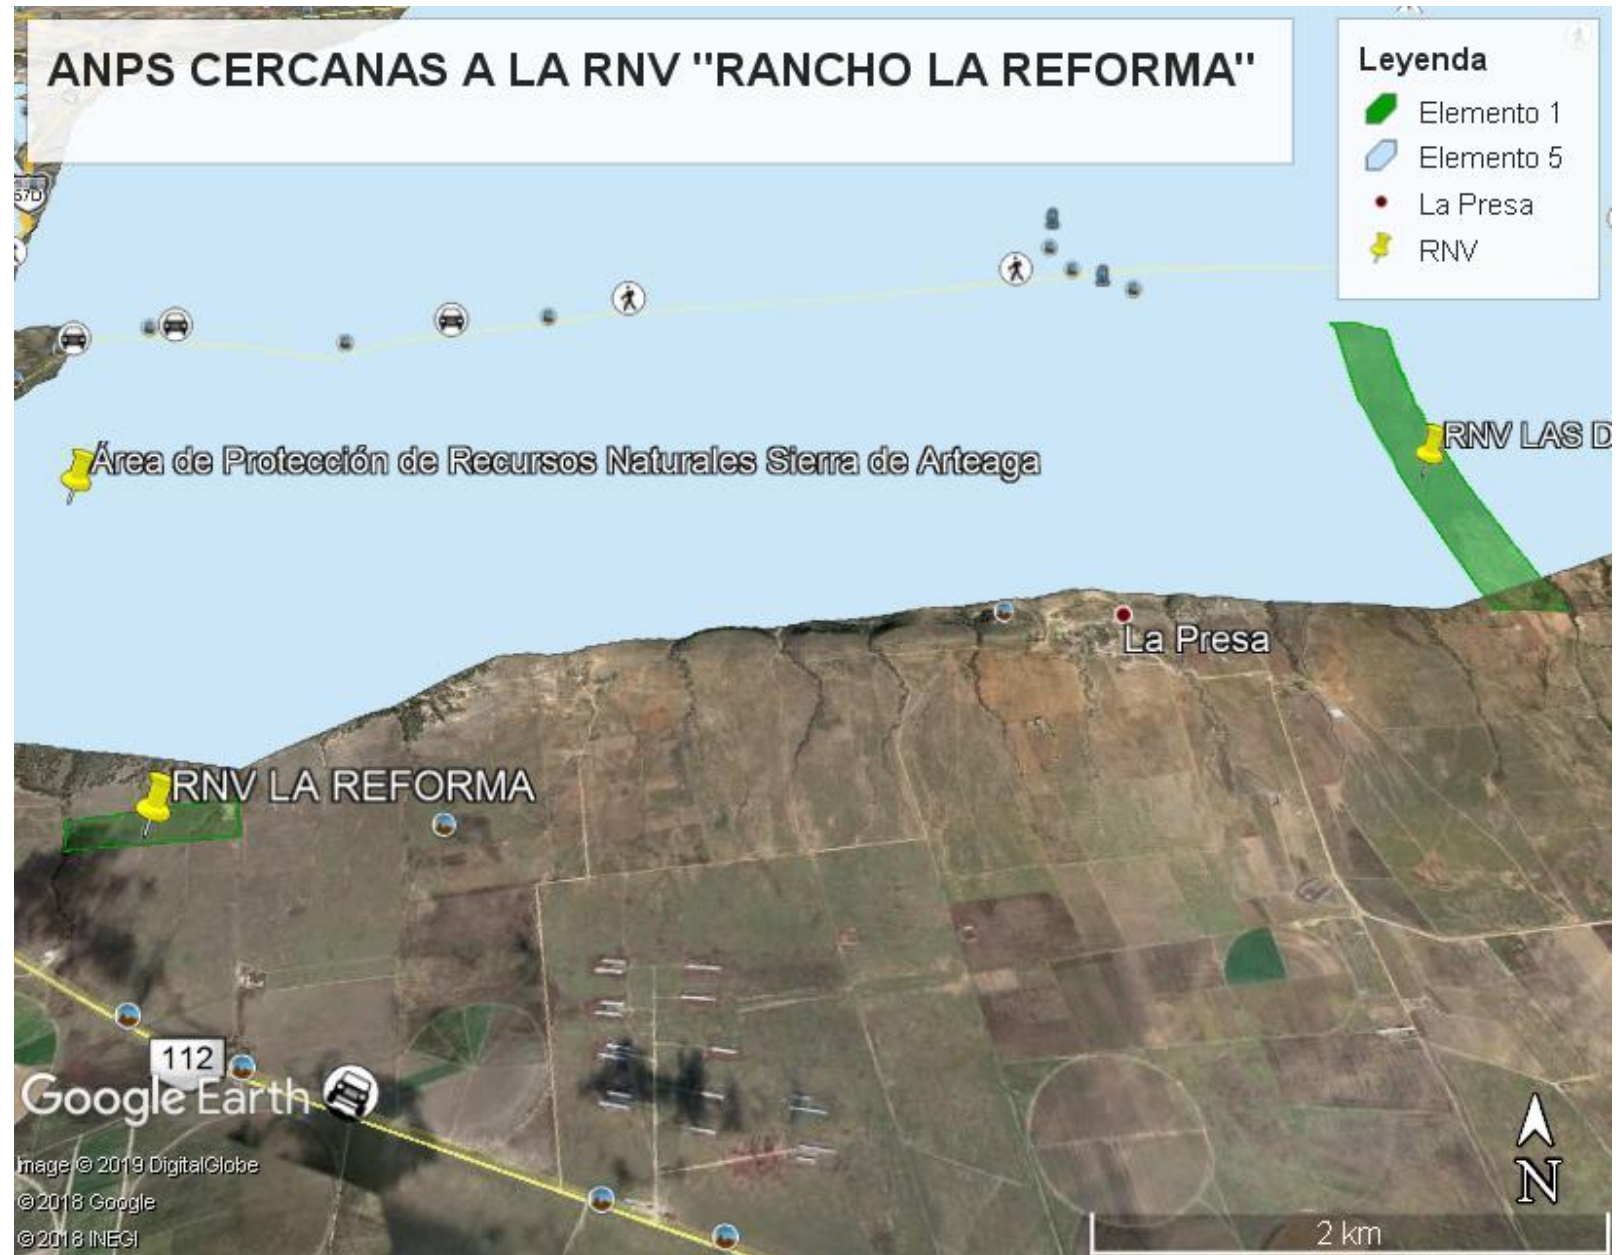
ANPS CERCANAS A LA RNV "RANCHO LA REFORMA"

Leyenda
Elemento 1
Elemento 5
La Presa
RNV

57D

Área de Protección de Recursos Naturales Sierra de Arteaga

RNV LAS D

La Presa

RNV LA REFORMA

112

Google Earth

Image © 2019 DigitalGlobe
© 2018 Google
© 2018 INEGI

N

2 km